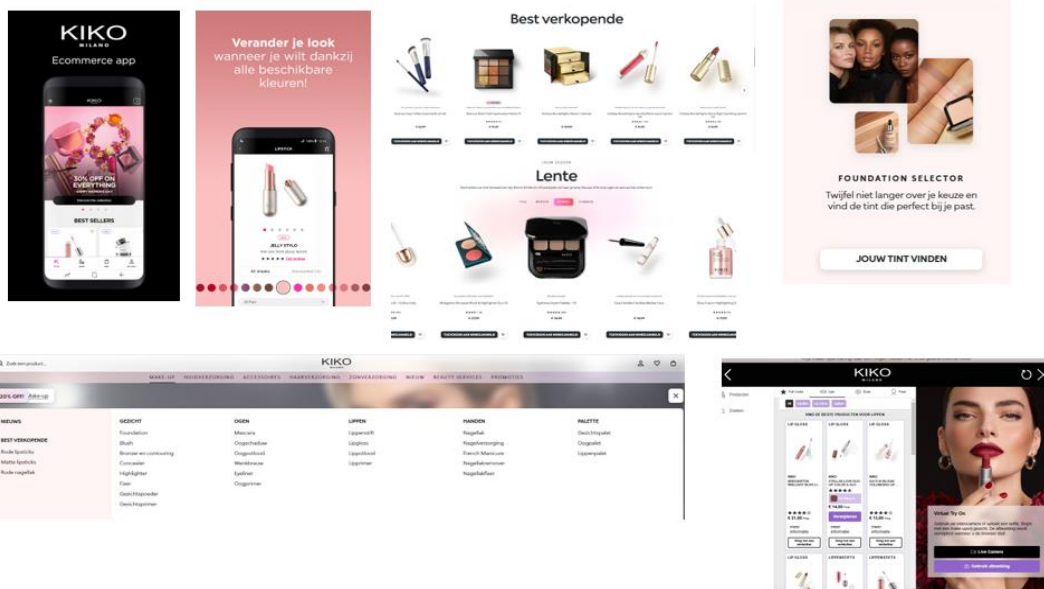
KIKO
MILANO
Ecommerce app

KIKO
30% OFF ON EVERYTHING
BEST SELLERS

Verander je look wanneer je wilt dankzij alle beschikbare kleuren!

LIPSTICK
JELLY STYLO

Best verkopende

Lente

FOUNDATION SELECTOR
Twijfel niet langer over je keuze en vind de tint die perfect bij je past.

JOUW TINT VINDEN

Zoek een product...
KIKO
MAKE-UP HUIDVERZORGING ACCESSOIRES HAARVERZORGING ZONVERZORGING NIEUW BEAUTY SERVICES PROMOTIES
20% OFF Make-up

NIEUWS
BEST VERKOPENDE
Rode lipsticks
Matte lipsticks
Rode nagellak

GEZICHT
Foundation
Blush
Bronzer en contouring
Concealer
Highlighter
Fixer
Gezichtspoeder
Gezichtsprimer

OGEN
Mascara
Oogschaduw
Oogpotlood
Wenkbrauw
Eyeliner
Oogprimer

LIPPEN
Lippenstift
Lipgloss
Lippotlood
Lipprimer

HANDEN
Nagellak
Nagelverzorging
French Manicure
Nagelkleurremover
Nagelstickers

PALETTE
Gezichtspalet
Oogpalet
Lippenpalet

KIKO
MILANO
Producten
Zoeken
LIP GLOSS
LIP GLOSS
LIP GLOSS
Virtual Try On
Live Camera
Gebruik afbeelding